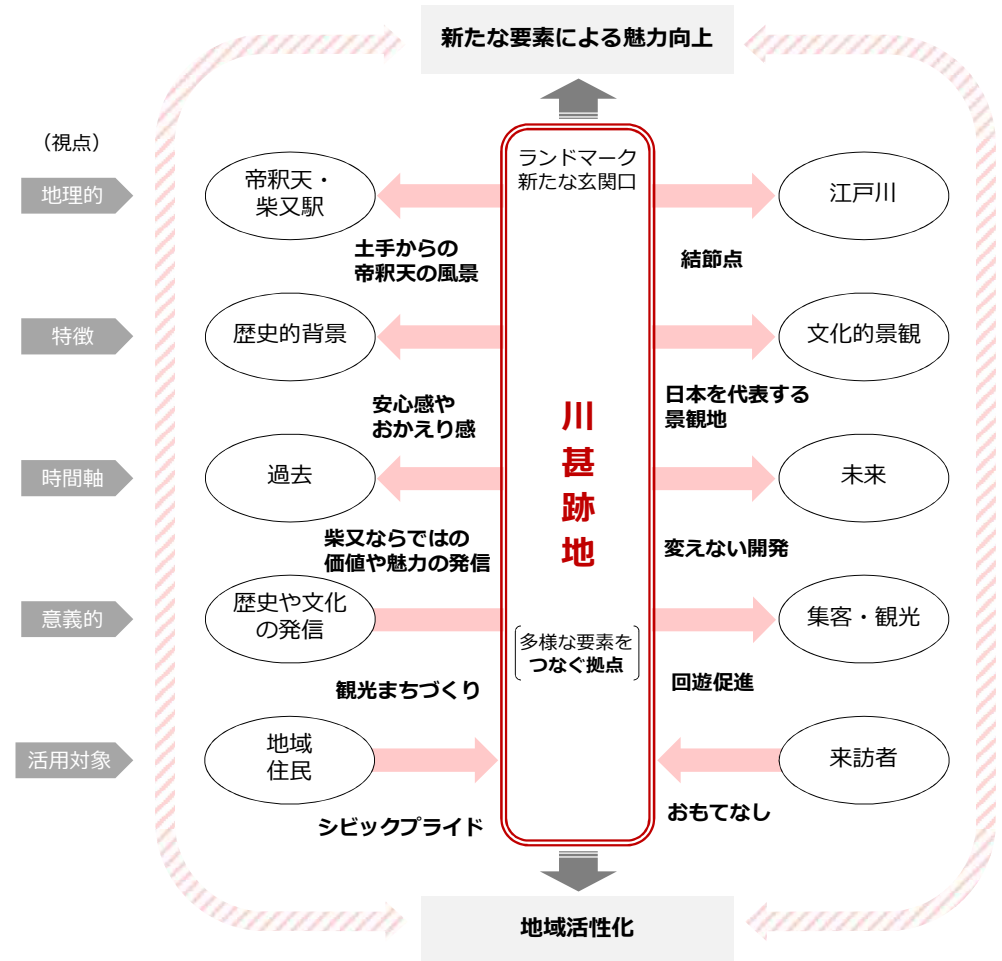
新たな要素による魅力向上

（視点）

地理的

帝釈天・柴又駅

ランドマーク
新たな玄関口

江戸川

土手からの
帝釈天の風景

結節点

特徴

歴史的背景

文化的景観

安心感や
おかえり感

日本を代表する
景観地

時間軸

過去

川
甚
跡
地

未来

柴又ならではの
価値や魅力の発信

変えない開発

意義的

歴史や文化の発信

多様な要素を
つなぐ拠点

集客・観光

観光まちづくり

回遊促進

活用対象

地域
住民

来訪者

シビックプライド

おもてなし

地域活性化